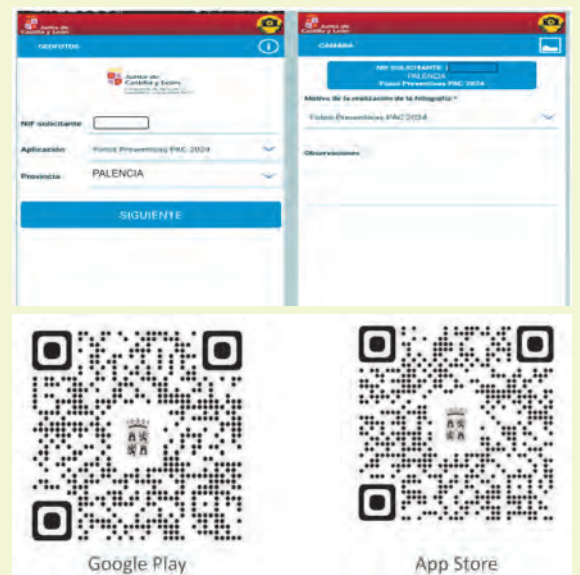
Junta de Castilla y León

GEOFOTOS

Junta de Castilla y León
Consejería de Agricultura, Ganadería y Desarrollo Rural

NIF solicitante

Aplicación Fotos Preventivas PAC 2024

Provincia PALENCIA

SIGUIENTE

Junta de Castilla y León

CÁMARA

NIF SOLICITANTE : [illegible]
PALENCIA
Fotos Preventivas PAC 2024

Motivo de la realización de la fotografía *

Fotos Preventivas PAC 2024

Observaciones

Google Play

App Store